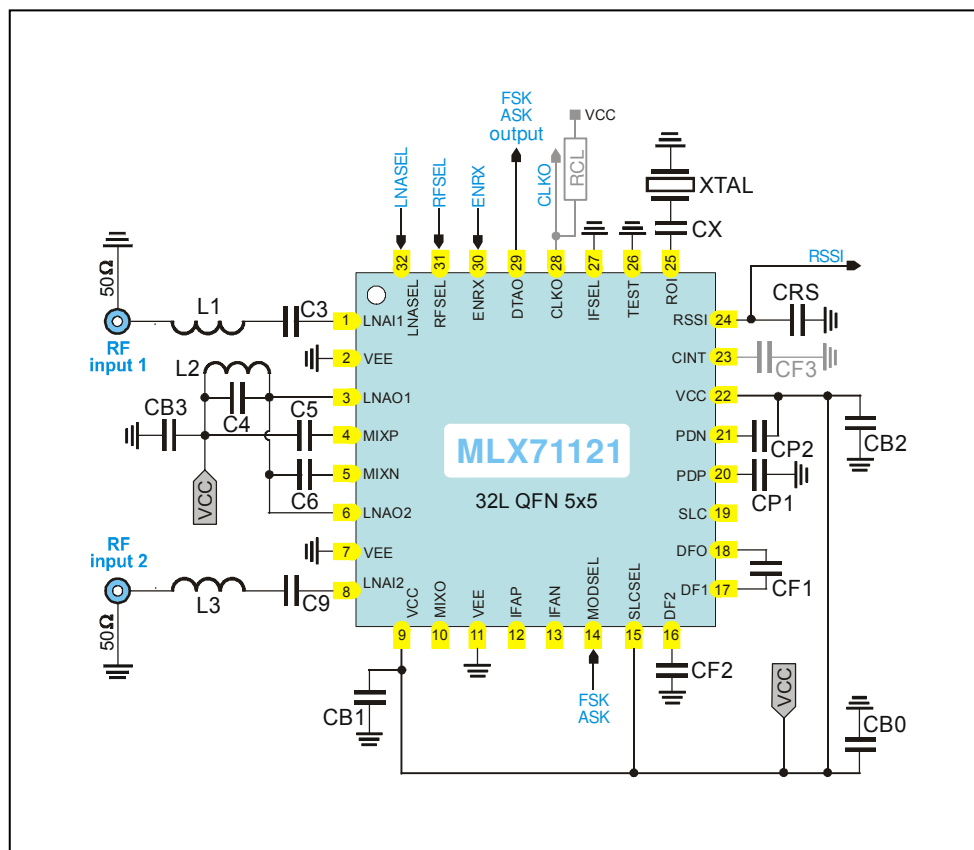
FSK
ASK
output

VCC

RCL

LNASEL RFSEL ENRX CLKO

XTAL

CX

32 31 30 29 28 27 26 25

LNASEL RFSEL ENRX DTAO CLKO IFSEL TEST ROI

RSSI

50Ω

L1

C3

CRS

1 LNAI1

RSSI 24

RF
input 1

L2

2 VEE

CINT 23

CF3

CB3

C4

3 LNAO1

VCC 22

C5

4 MIXP

PDN 21

CB2

CP2

MLX71121

VCC

5 MIXN

PDP 20

C6

32L QFN 5x5

CP1

6 LNAO2

SLC 19

RF
input 2

7 VEE

DFO 18

L3

CF1

8 LNAI2

DF1 17

C9

50Ω

VCC MIXO VEE IFAP IFAN MODSEL SLCSEL DF2

9 10 11 12 13 14 15 16

CF2

VCC

CB1

FSK
ASK

CB0